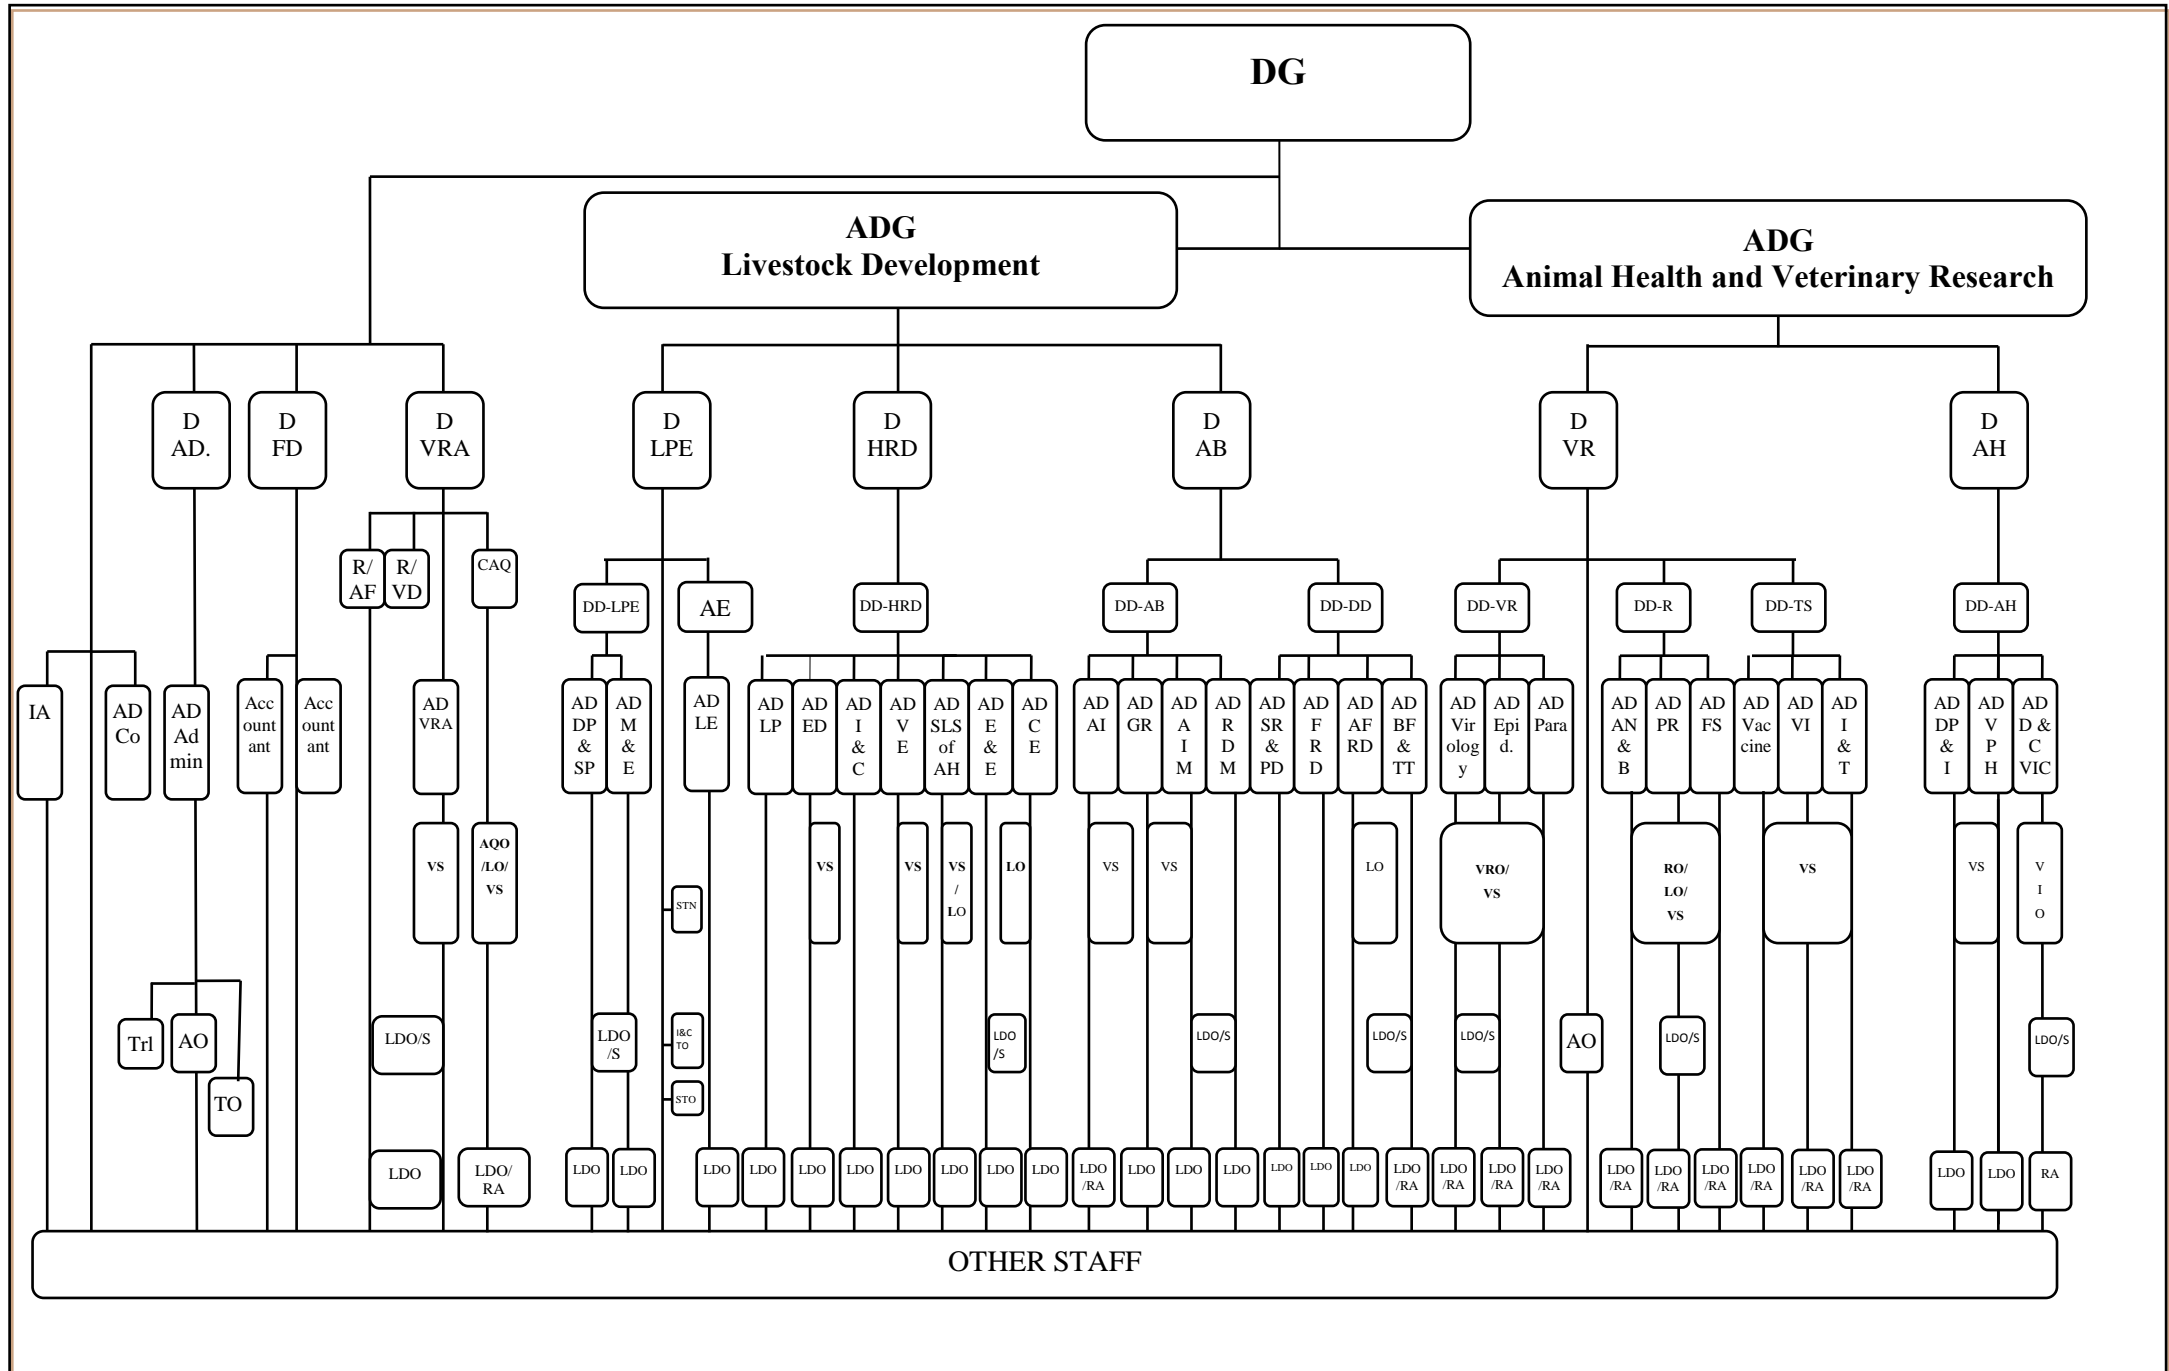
DG

ADG
Livestock Development

ADG
Animal Health and Veterinary Research

D AD.
D FD
D VRA
D LPE
D HRD
D AB
D VR
D AH

R/ AF
R/ VD
CAQ
DD-LPE
AE
DD-HRD
DD-AB
DD-DD
DD-VR
DD-R
DD-TS
DD-AH

IA
AD Co
AD Ad min
Acc ount ant
Acc ount ant
AD VRA
AD DP & SP
AD M & E
AD LE
AD LP
AD ED
AD I & C
AD V E
AD SLS of AH
AD E & E
AD C E
AD AI
AD GR
AD A I M
AD R D M
AD SR & PD
AD F R D
AD AF RD
AD BF & TT
AD Vir olog y
AD Epi d.
AD Para
AD AN & B
AD PR
AD FS
AD Vac cine
AD VI
AD I & T
AD DP & I
AD V P H
AD D & C VIC

VS
AQO /LO/ VS
VS
VS
VS / LO
LO
VS
VS
LO
VRO/ VS
RO/ LO/ VS
VS
VS
V I O

STN
I&C TO
STO

Trl
AO
TO
LDO/S
LDO /S
LDO /S
LDO/S
LDO/S
LDO/S
AO
LDO/S
LDO/S

LDO
LDO/ RA
LDO
LDO
LDO
LDO
LDO
LDO
LDO
LDO
LDO
LDO
LDO /RA
LDO
LDO
LDO
LDO
LDO
LDO
LDO /RA
LDO /RA
LDO /RA
LDO /RA
LDO /RA
LDO /RA
LDO /RA
LDO /RA
LDO /RA
LDO /RA
LDO
LDO
RA

OTHER STAFF